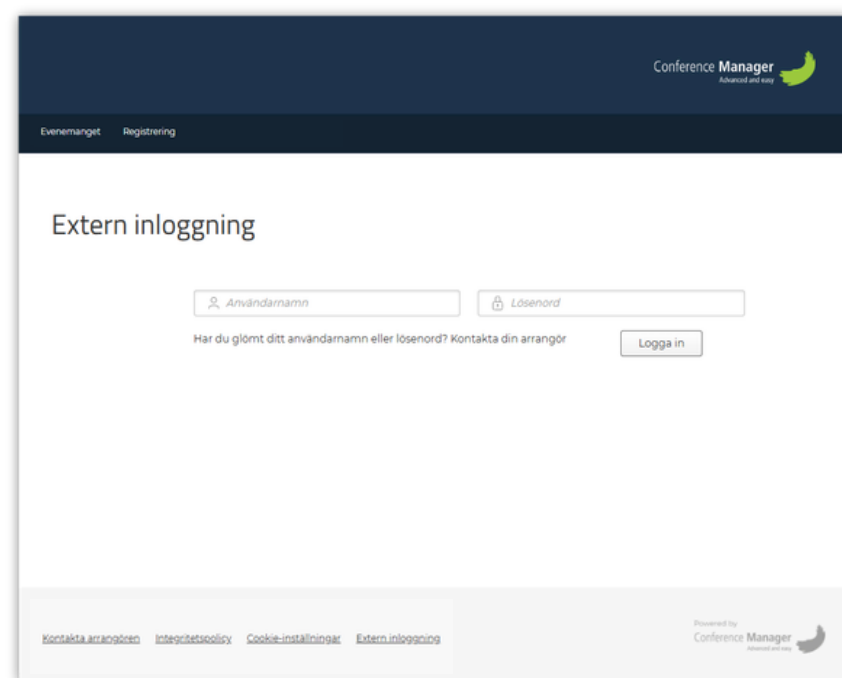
Conference Manager
Advanced and easy

Evenemanget Registrering

Extern inloggning

Användarnamn
Lösenord

Har du glömt ditt användarnamn eller lösenord? Kontakta din arrangör

Logga in

Kontakta arrangören Integritetspolicy Cookie-inställningar Extern inloggning

Powered by
Conference Manager
Advanced and easy